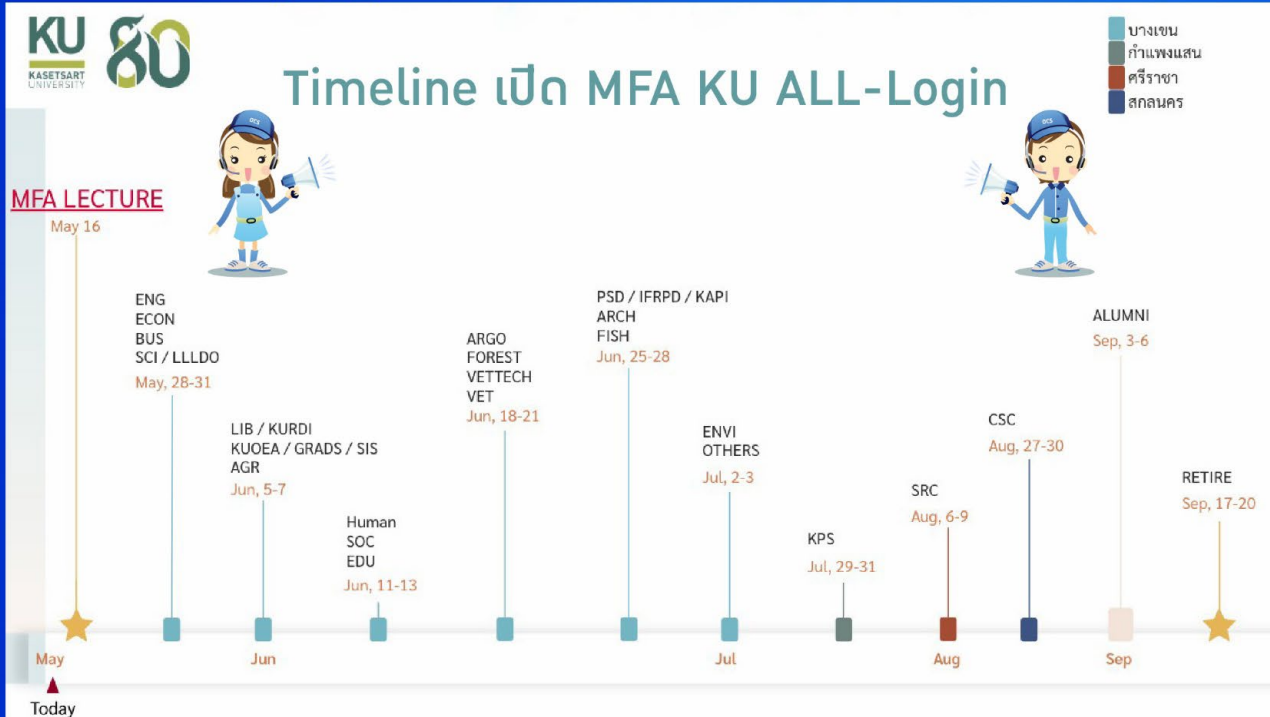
KU KASETSART UNIVERSITY 80

Timeline เปิด MFA KU ALL-Login

บางเขน
กำแพงแสน
ศรีราชา
สกลนคร

DCS

DCS

MFA LECTURE
May 16

ENG
ECON
BUS
SCI / LLLDO
May, 28-31

LIB / KURDI
KUOEA / GRADS / SIS
AGR
Jun, 5-7

Human
SOC
EDU
Jun, 11-13

ARGO
FOREST
VETTECH
VET
Jun, 18-21

PSD / IFRPD / KAPI
ARCH
FISH
Jun, 25-28

ENVI
OTHERS
Jul, 2-3

KPS
Jul, 29-31

SRC
Aug, 6-9

CSC
Aug, 27-30

ALUMNI
Sep, 3-6

RETIRE
Sep, 17-20

May
Jun
Jul
Aug
Sep

Today